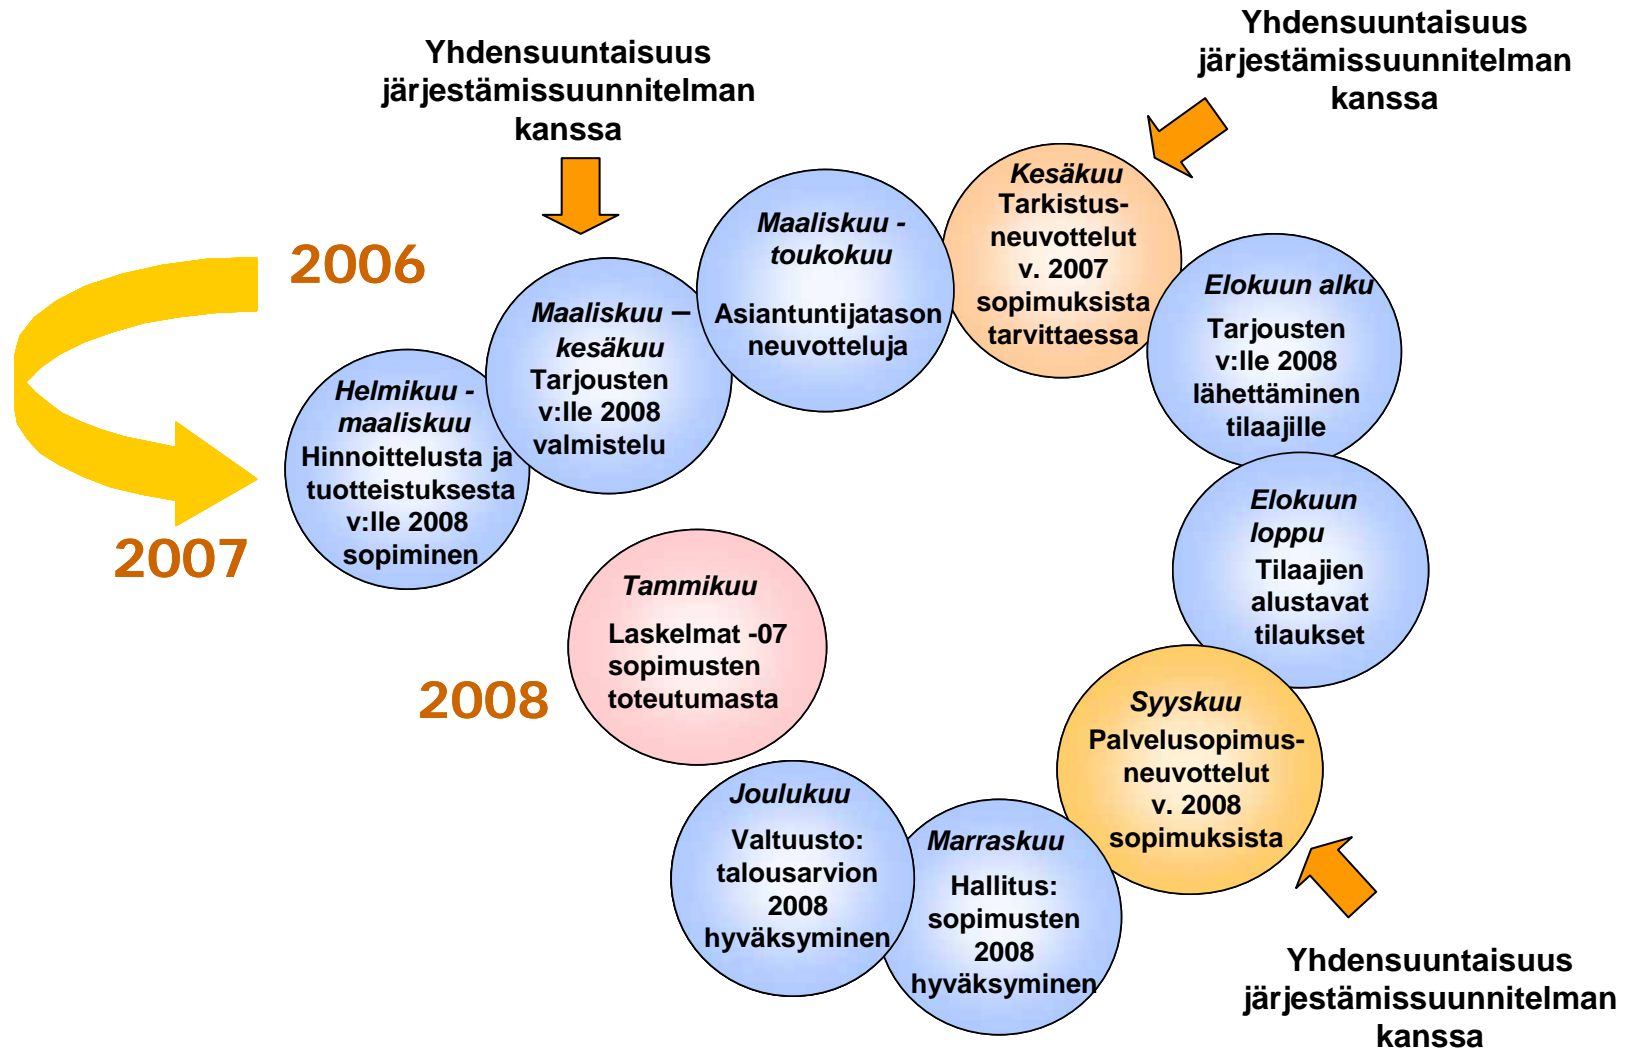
Yhdensuuntaisuus järjestämissuunnitelman kanssa

Yhdensuuntaisuus järjestämissuunnitelman kanssa

2006

2007

Helmikuu - maaliskuu
Hinnoittelusta ja tuotteistuksesta v:lle 2008 sopiminen

Maaliskuu – kesäkuu
Tarjousten v:lle 2008 valmistelu

Maaliskuu - toukokuu
Asiantuntijatason neuvotteluja

Kesäkuu
Tarkistus-neuvottelut v. 2007 sopimuksista tarvittaessa

Elokuun alku
Tarjousten v:lle 2008 lähettäminen tilaajille

Elokuun loppu
Tilaajien alustavat tilaukset

Syyskuu
Palvelusopimus-neuvottelut v. 2008 sopimuksista

Marraskuu
Hallitus: sopimusten 2008 hyväksyminen

Joulukuu
Valtuusto: talousarvion 2008 hyväksyminen

Tammikuu
Laskelmat -07 sopimusten toteutumasta

2008

Yhdensuuntaisuus järjestämissuunnitelman kanssa